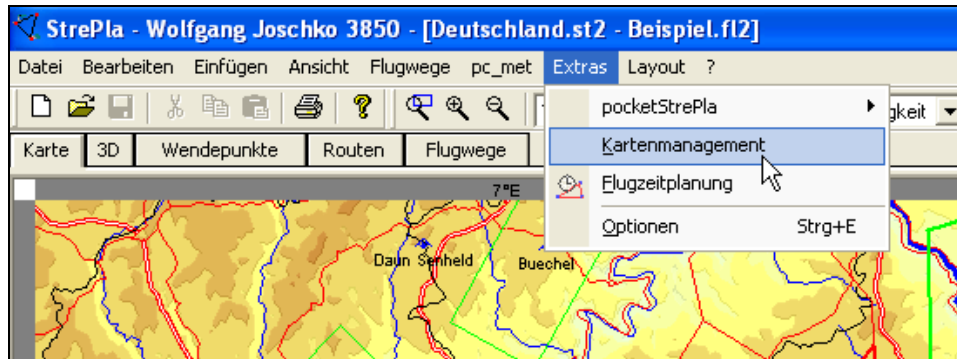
StrePla - Wolfgang Joschko 3850 - [Deutschland.st2 - Beispiel.fl2]

Datei Bearbeiten Einfügen Ansicht Flugwege pc_met Extras Layout ?

gkeit

Karte 3D Wendepunkte Routen Flugwege

pocketStrePla
Kartenmanagement
Flugzeitplanung
Optionen Strg+E

7°E

Daun Senheld

Buechel